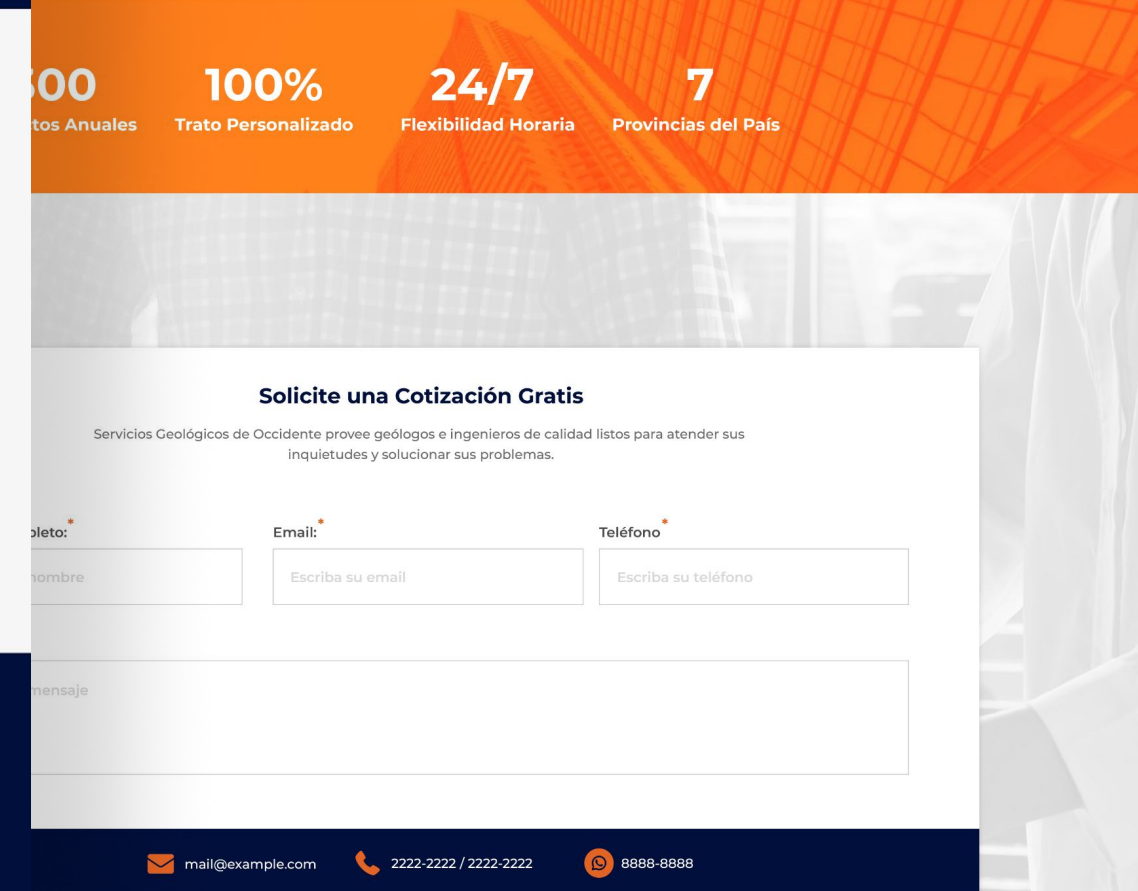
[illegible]00
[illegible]tos Anuales

100%
Trato Personalizado

24/7
Flexibilidad Horaria

7
Provincias del País

Solicite una Cotización Gratis

Servicios Geológicos de Occidente provee geólogos e ingenieros de calidad listos para atender sus inquietudes y solucionar sus problemas.

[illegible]pleto:*
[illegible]nombre

Email:*
Escriba su email

Teléfono*
Escriba su teléfono

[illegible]mensaje

mail@example.com
2222-2222 / 2222-2222
8888-8888